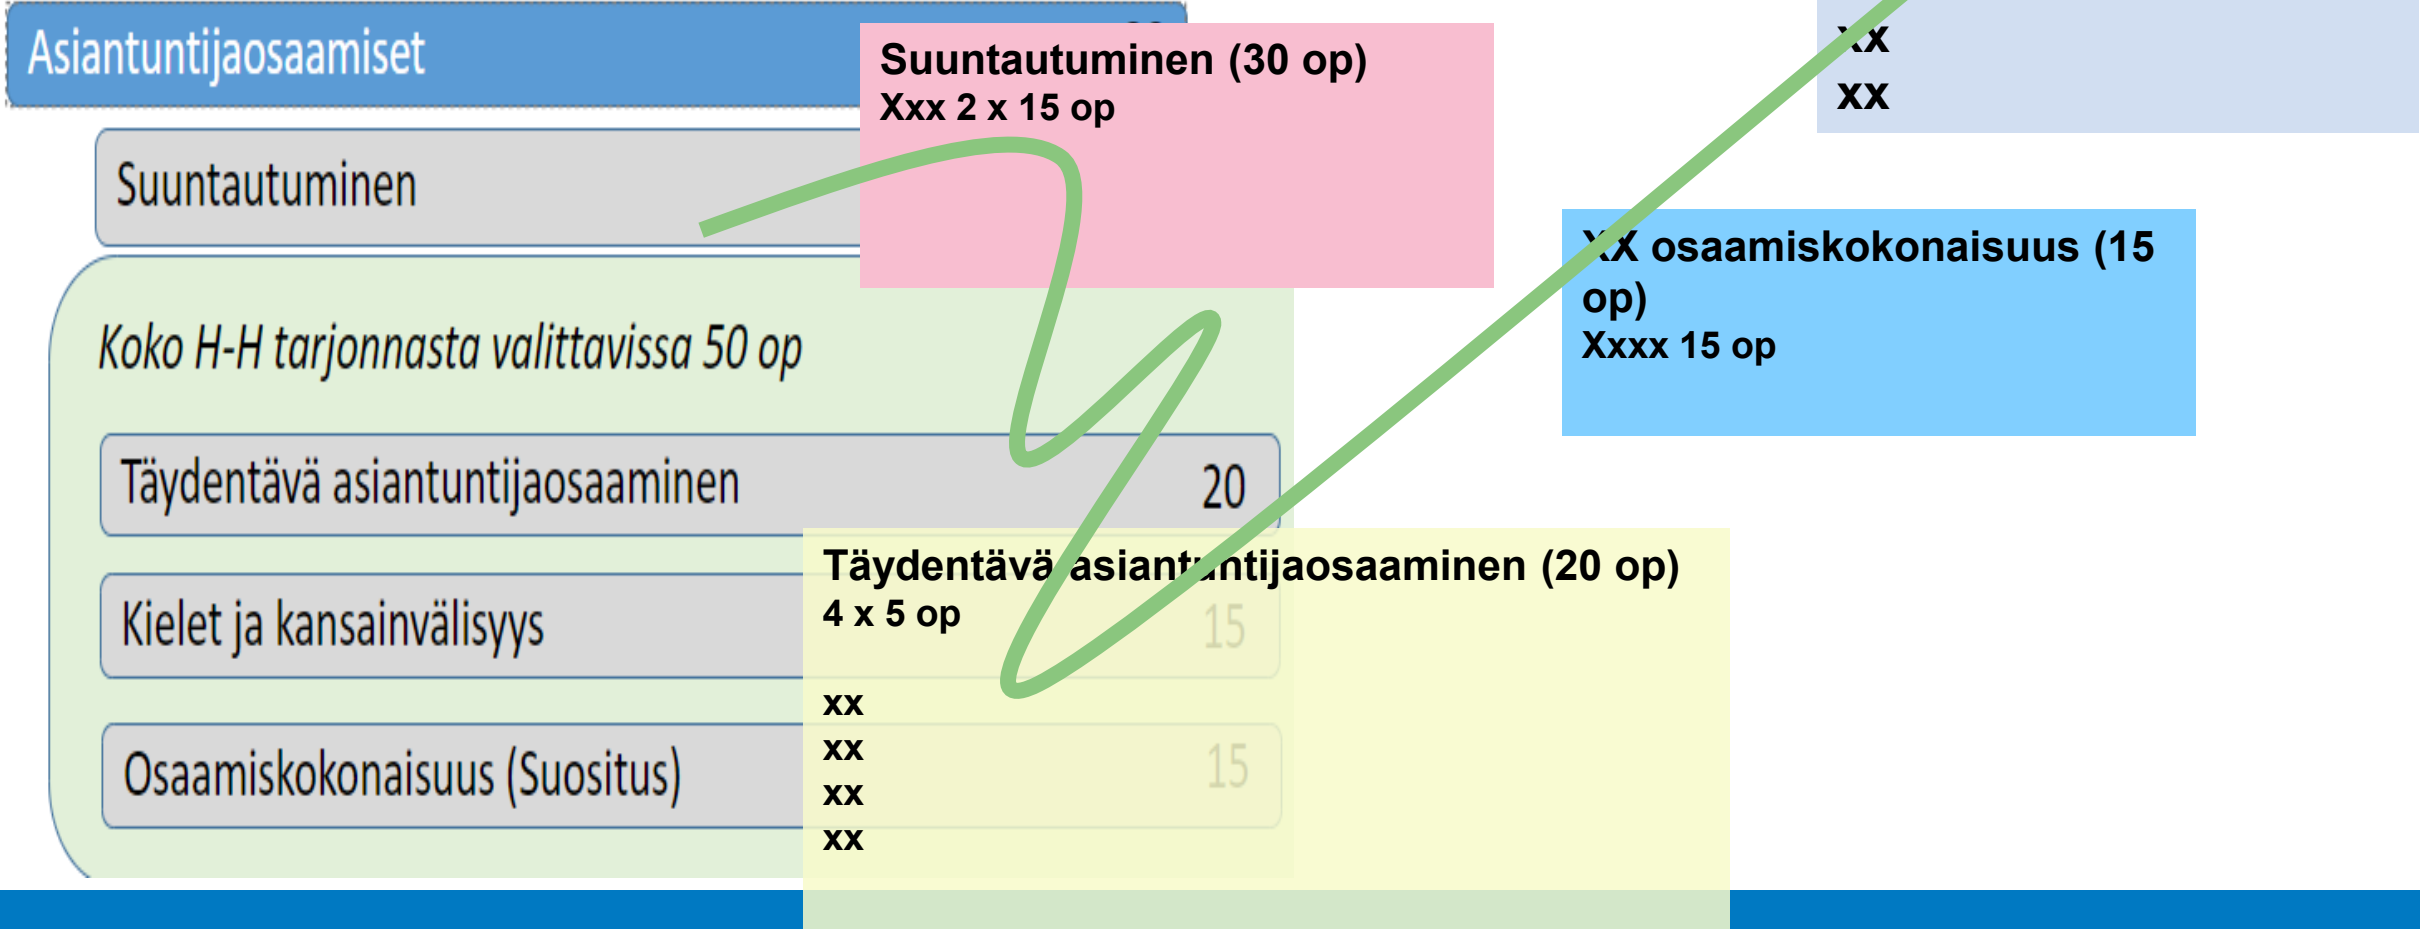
Asiantuntijaosaamiset

Suuntautuminen

Koko H-H tarjonnasta valittavissa 50 op

Täydentävä asiantuntijaosaaminen 20

Kielet ja kansainvälisyys 15

Osaamiskokonaisuus (Suositus) 15

Suuntautuminen (30 op)
Xxx 2 x 15 op

xx
xx

XX osaamiskokonaisuus (15 op)
Xxxx 15 op

Täydentävä asiantuntijaosaaminen (20 op)
4 x 5 op

xx
xx
xx
xx